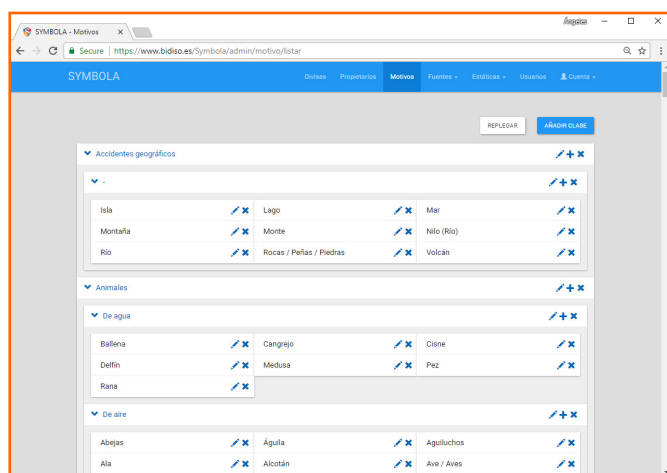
SYMBOLA - Motivos ×

Angelica

Secure | https://www.bidiso.es/Symbola/admin/motivo/listar

SYMBOLA

Divisas Propietarios Motivos Fuentes ▾ Estáticas ▾ Usuarios Cuenta ▾

REPLEGAR AÑADIR CLASE

Accidentes geográficos

-

| Isla | Lago | Mar |
|---|---|---|
| Montaña | Monte | Nilo (Río) |
| Río | Rocas / Peñas / Piedras | Volcán |

Animales

De agua

| Ballena | Cangrejo | Cisne |
|---|---|---|
| Delfín | Medusa | Pez |
| Rana | | |

De aire

| Abejas | Águila | Aguiluchos |
|---|---|---|
| Ala | Alcotán | Ave / Aves |